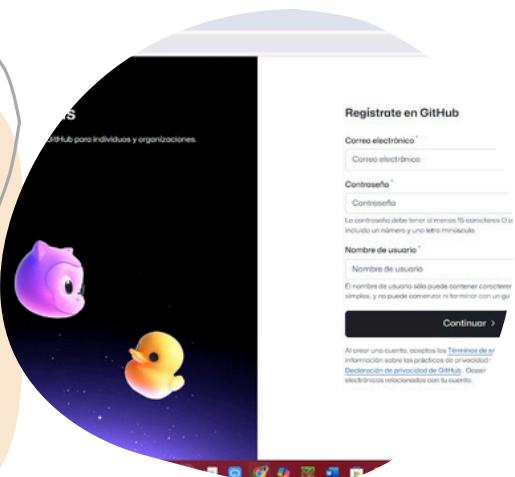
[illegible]s

GitHub para individuos y organizaciones.

Regístrate en GitHub

Correo electrónico *

Correo electrónico

Contraseña *

Contraseña

La contraseña debe tener al menos 15 caracteres O la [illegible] incluida un número y una letra minúscula.

Nombre de usuario *

Nombre de usuario

El nombre de usuario sólo puede contener caracteres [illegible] simples, y no puede comenzar ni terminar con un gu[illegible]

Continuar >

Al crear una cuenta, aceptas los Términos de s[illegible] información sobre las prácticas de privacidad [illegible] Declaración de privacidad de GitHub. Ocasi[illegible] electrónicos relacionados con tu cuenta.